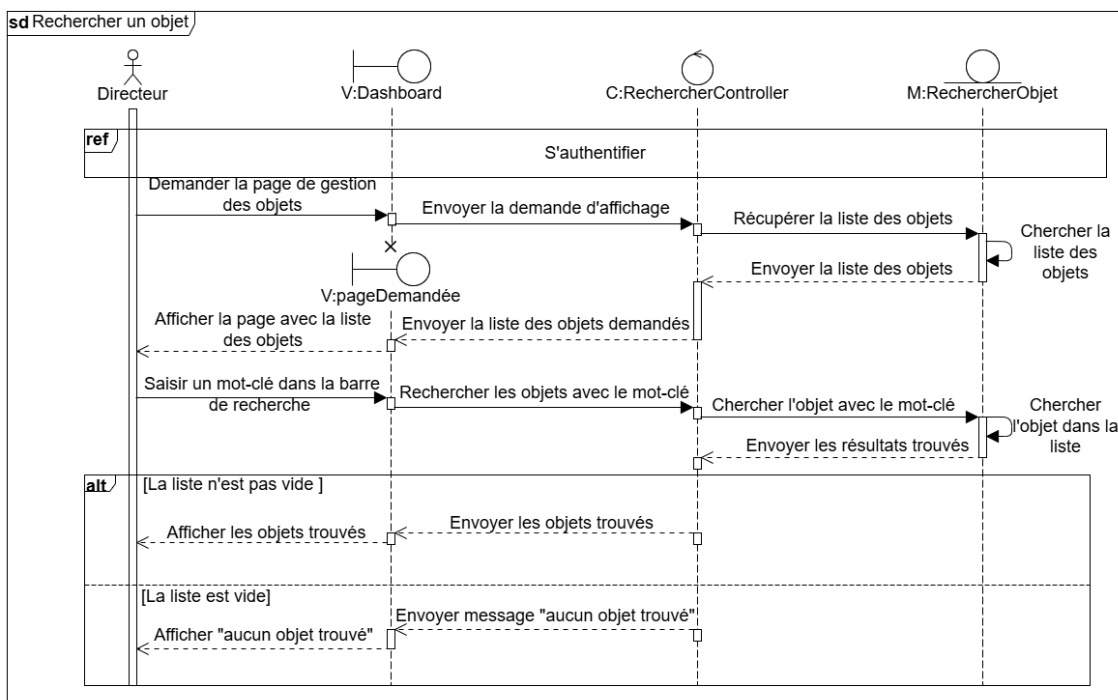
sd Rechercher un objet

Directeur

V:Dashboard

C:RechercherController

M:RechercherObjet

ref

S'authentifier

Demander la page de gestion des objets

Envoyer la demande d'affichage

Récupérer la liste des objets

Chercher la liste des objets

Envoyer la liste des objets

V:pageDemandée

Afficher la page avec la liste des objets

Envoyer la liste des objets demandés

Saisir un mot-clé dans la barre de recherche

Rechercher les objets avec le mot-clé

Chercher l'objet avec le mot-clé

Chercher l'objet dans la liste

Envoyer les résultats trouvés

alt

[La liste n'est pas vide ]

Envoyer les objets trouvés

Afficher les objets trouvés

[La liste est vide]

Envoyer message "aucun objet trouvé"

Afficher "aucun objet trouvé"